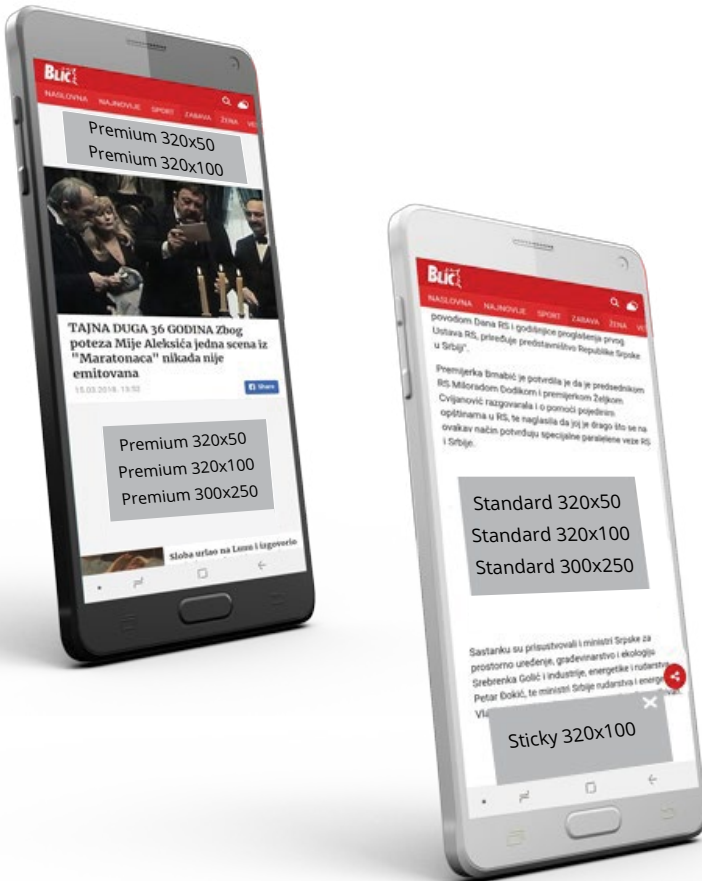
Blic

NASLOVNA NAJNOVIJE SPORT ZABAVA ŽENA VE

Premium 320x50
Premium 320x100

TAJNA DUGA 36 GODINA Zbog poteza Mije Aleksića jedna scena iz "Maratonaca" nikada nije emitovana

15.03.2018. 13:52

Share

Premium 320x50
Premium 320x100
Premium 300x250

Sloba urlao na Lunu i izgovorio

Blic

NASLOVNA NAJNOVIJE SPORT ZABAVA ŽENA VE

povodom Dana RS i godišnjice proglašenja prvog Ustava RS, priređuje predstavništvo Republike Srpske u Srbiji".

Premijerka Brnabić je potvrdila je da je predsednikom RS Miloradom Dodikom i premijerkom Željkom Cvijanović razgovarala i o pomoći pojedinim opštinama u RS, te naglasila da joj je drago što se na ovakav način potvrđuju specijalne paralelene veze RS i Srbije.

Standard 320x50
Standard 320x100
Standard 300x250

Sastanku su prisustvovali i ministri Srpske za prostorno uređenje, građevinarstvo i ekologiju Srebrenka Golić i industrije, energetike i rudarstva Petar Đokić, te ministri Srbije rudarstva i energ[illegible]
Vl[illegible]

Sticky 320x100